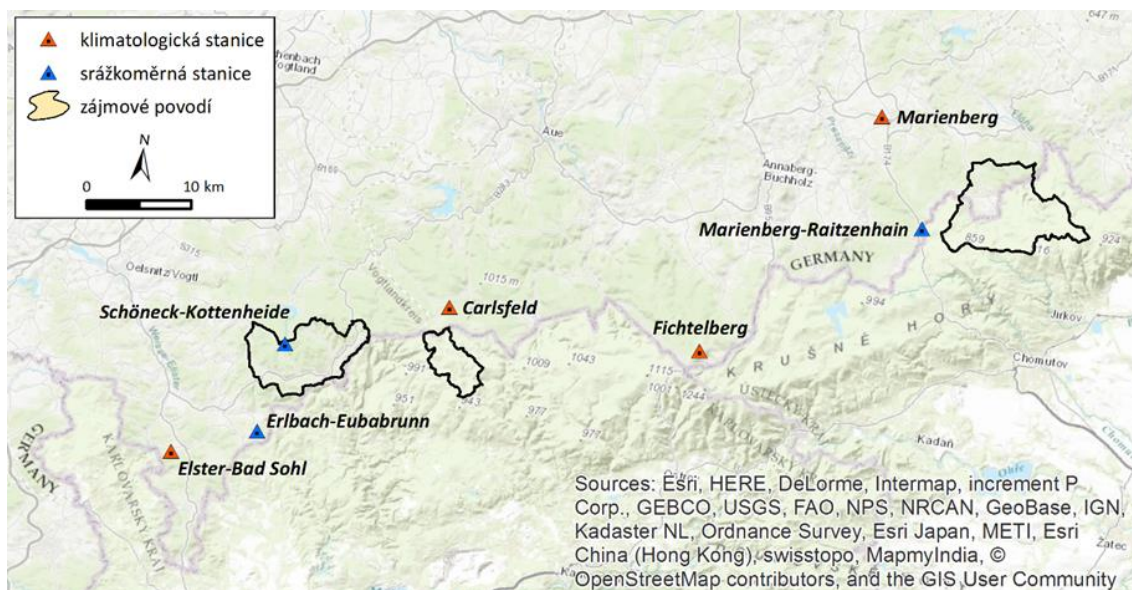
klimatologická stanice
srážkoměrná stanice
zájmové povodí
N
0
10 km

Marienberg
Marienberg-Raitzenhain
Carlsfeld
Schöneck-Kottenheide
Fichtelberg
Erlbach-Eubabrunn
Elster-Bad Sohl

GERMANY
KRUŠNÉ HORY
ÚSTECKÝ KRAJ
KARLOVARSKÝ KRAJ
GERMANY
Aue
Annaberg-Buchholz
Oelsnitz/Vogtl
Chomutov
Jirkov
Kadaň
Žatec
1015 m
1009
1043
1115
1244
1001
977
951
994
924
859

Sources: Esri, HERE, DeLorme, Intermap, increment P Corp., GEBCO, USGS, FAO, NPS, NRCAN, GeoBase, IGN, Kadaster NL, Ordnance Survey, Esri Japan, METI, Esri China (Hong Kong), swisstopo, MapmyIndia, © OpenStreetMap contributors, and the GIS User Community